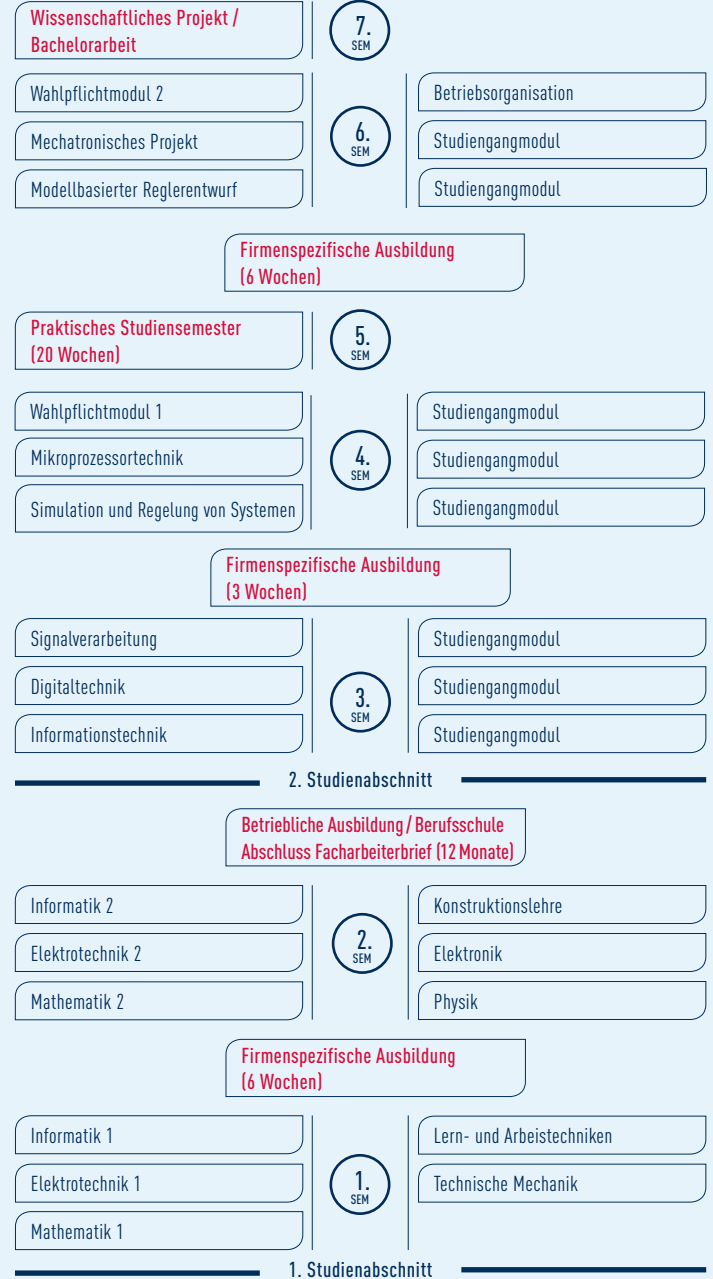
Wissenschaftliches Projekt / Bachelorarbeit

7. SEM

Wahlpflichtmodul 2

Mechatronisches Projekt

Modellbasierter Reglerentwurf

6. SEM

Betriebsorganisation

Studiengangmodul

Studiengangmodul

Firmenspezifische Ausbildung (6 Wochen)

Praktisches Studiensemester (20 Wochen)

5. SEM

Wahlpflichtmodul 1

Mikroprozessortechnik

Simulation und Regelung von Systemen

4. SEM

Studiengangmodul

Studiengangmodul

Studiengangmodul

Firmenspezifische Ausbildung (3 Wochen)

Signalverarbeitung

Digitaltechnik

Informationstechnik

3. SEM

Studiengangmodul

Studiengangmodul

Studiengangmodul

2. Studienabschnitt

Betriebliche Ausbildung / Berufsschule Abschluss Facharbeiterbrief (12 Monate)

Informatik 2

Elektrotechnik 2

Mathematik 2

2. SEM

Konstruktionslehre

Elektronik

Physik

Firmenspezifische Ausbildung (6 Wochen)

Informatik 1

Elektrotechnik 1

Mathematik 1

1. SEM

Lern- und Arbeistechniken

Technische Mechanik

1. Studienabschnitt